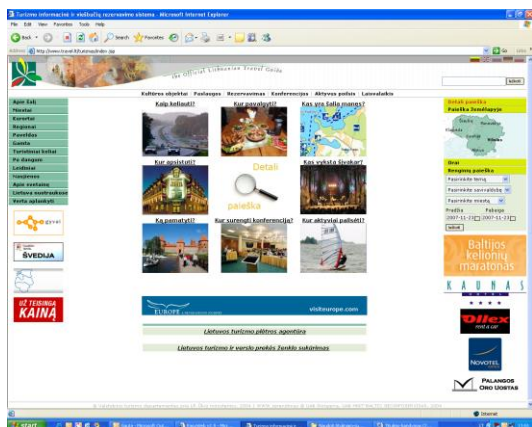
Turizmo informacinė ir vieškaičių rezervavimo sistema - Microsoft Internet Explorer

File Edit View Favorites Tools Help

Back Search Favorites

Address http://www.travel.lt/lt/atnaujintas.jsp

Go Links

The Official Lithuanian Travel Guide

Ieškoti

Kultūros objektai | Paslaugos | Rezervavimas | Konferencijos | Aktyvus poilsis | Laisvalaikis

Apie Lietuvą
Miestai
Kurortai
Regionai
Paveldas
Gamta
Turistiniai keliai
Po dangumi
Leidiniai
Naujienos
Apie centrus
Lietuva nuotraukose
Verta aplankyti

Kaip keliauti?
Kur pavalgyti?
Kas yra šalia manęs?
Kur apsistoti?
Detali paieška
Kas vyksta šiandien?
Ką pamatyti?
Kur surengti konferenciją?
Kur aktyviai pailsėti?

Detali paieška
Paieška žemėlapyje

Greita paieška
Paieška
Pasirinkite temą
Pasirinkite savivaldybę
Pasirinkite miestą
Pradžia Pabaiga
2007-11-23 2007-11-23
Ieškoti

ŠVEDIJA

UŽ TEISINGĄ KAINĄ

Baltijos kelionių maratonas

KAUNAS

EUROPE visiteurope.com

Lietuvos turizmo plėtros agentūra

Lietuvos turizmo ir verslo prekės ženklo sukūrimas

NOVOTEL

PALANGOS ORO UOSTAS

Internet

start